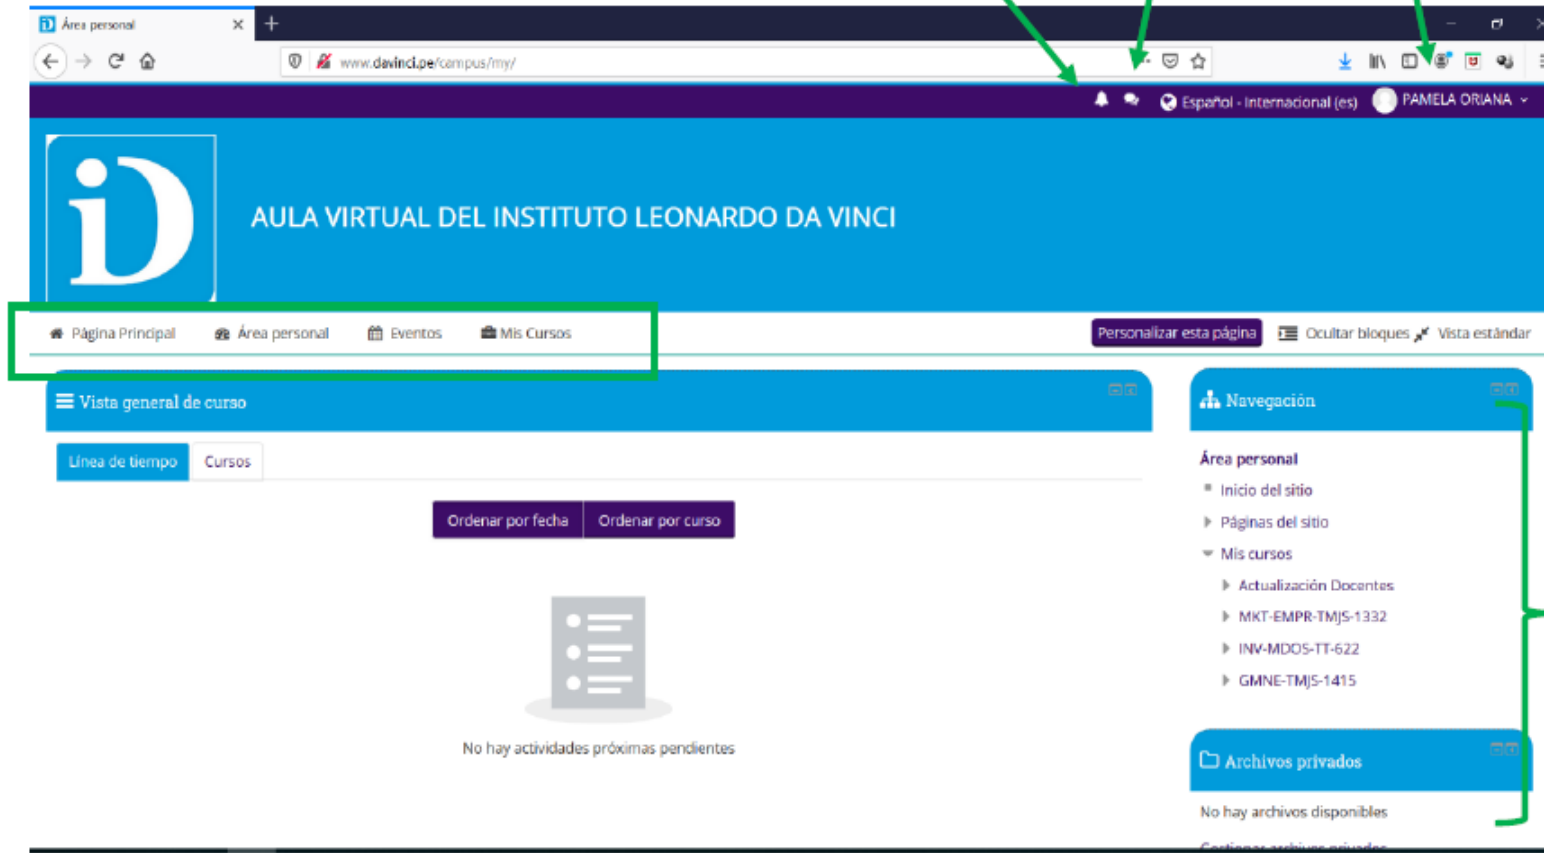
Área personal
www.davinci.pe/campus/my/
Español - Internacional (es)
PAMELA ORIANA
iD
AULA VIRTUAL DEL INSTITUTO LEONARDO DA VINCI
Página Principal
Área personal
Eventos
Mis Cursos
Personalizar esta página
Ocultar bloques
Vista estándar
Vista general de curso
Línea de tiempo
Cursos
Ordenar por fecha
Ordenar por curso
No hay actividades próximas pendientes
Navegación
Área personal
Inicio del sitio
Páginas del sitio
Mis cursos
Actualización Docentes
MKT-EMPR-TMJS-1332
INV-MDOS-TT-622
GMNE-TMJS-1415
Archivos privados
No hay archivos disponibles
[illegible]